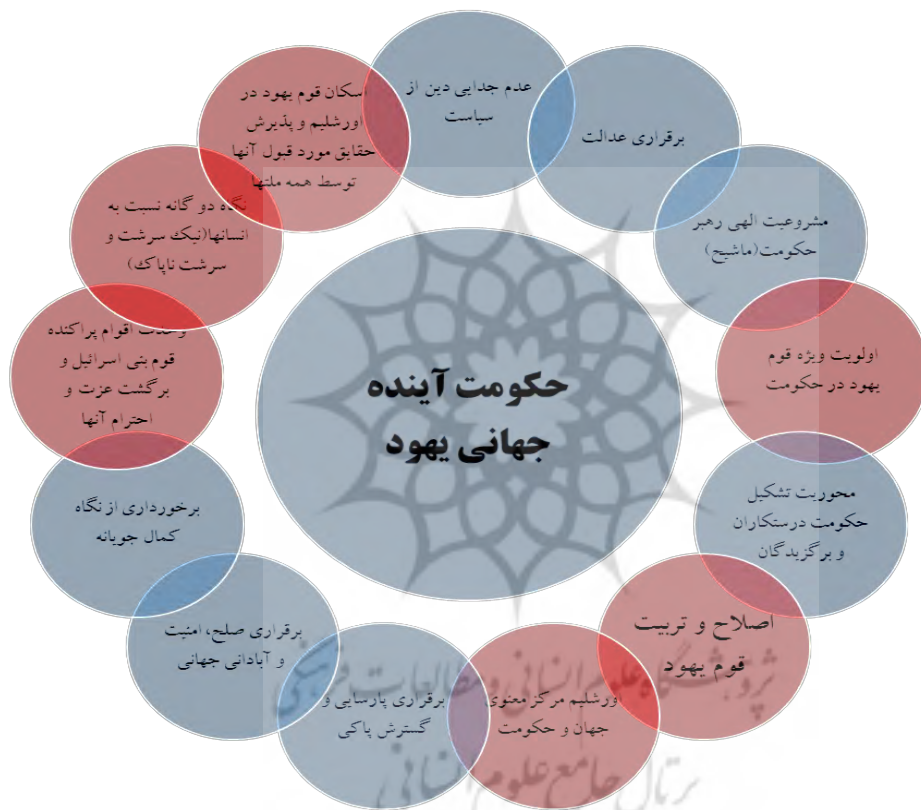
حکومت آینده جهانی یهود

عدم جدایی دین از سیاست

برقراری عدالت

مشروعیت الهی رهبر حکومت(ماشیح)

اولویت ویژه قوم یهود در حکومت

محوریت تشکیل حکومت درستکاران و برگزیدگان

اصلاح و تربیت قوم یهود

اورشلیم مرکز معنوی جهان و حکومت

برقراری پارسایی و گسترش پاکی

برقراری صلح، امنیت و آبادانی جهانی

برخورداری از نگاه کمال جویانه

وحدت اقوام پراکنده قوم بنی اسرائیل و برگشت عزت و احترام آنها

نگاه دو گانه نسبت به انسانها(نیک سرشت و سرشت ناپاک)

اسکان قوم یهود در اورشلیم و پذیرش حقایق مورد قبول آنها توسط همه ملتها

پژوهشگاه علوم انسانی و مطالعات فرهنگی
پرتال جامع علوم انسانی